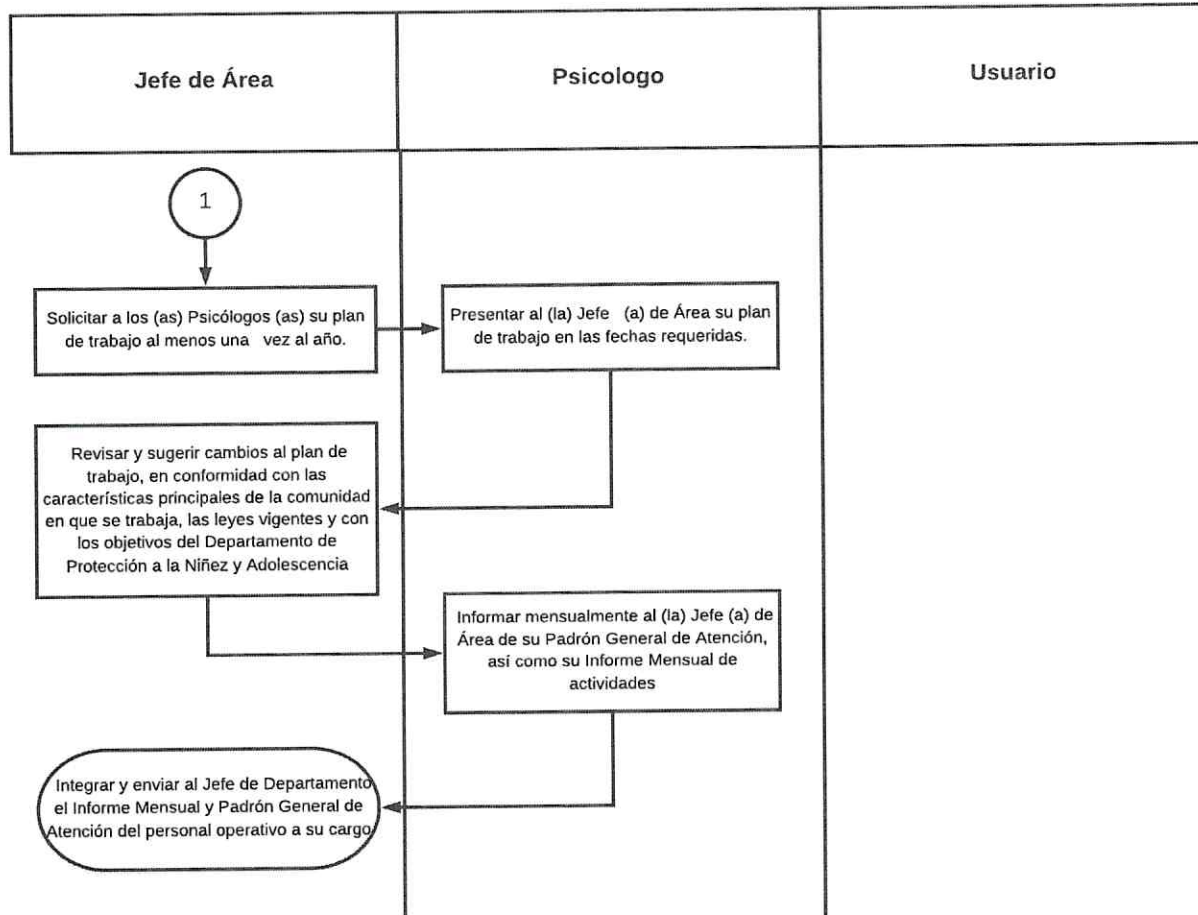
Jefe de Área

Psicologo

Usuario

1

Solicitar a los (as) Psicólogos (as) su plan de trabajo al menos una vez al año.

Presentar al (la) Jefe (a) de Área su plan de trabajo en las fechas requeridas.

Revisar y sugerir cambios al plan de trabajo, en conformidad con las características principales de la comunidad en que se trabaja, las leyes vigentes y con los objetivos del Departamento de Protección a la Niñez y Adolescencia

Informar mensualmente al (la) Jefe (a) de Área de su Padrón General de Atención, así como su Informe Mensual de actividades

Integrar y enviar al Jefe de Departamento el Informe Mensual y Padrón General de Atención del personal operativo a su cargo